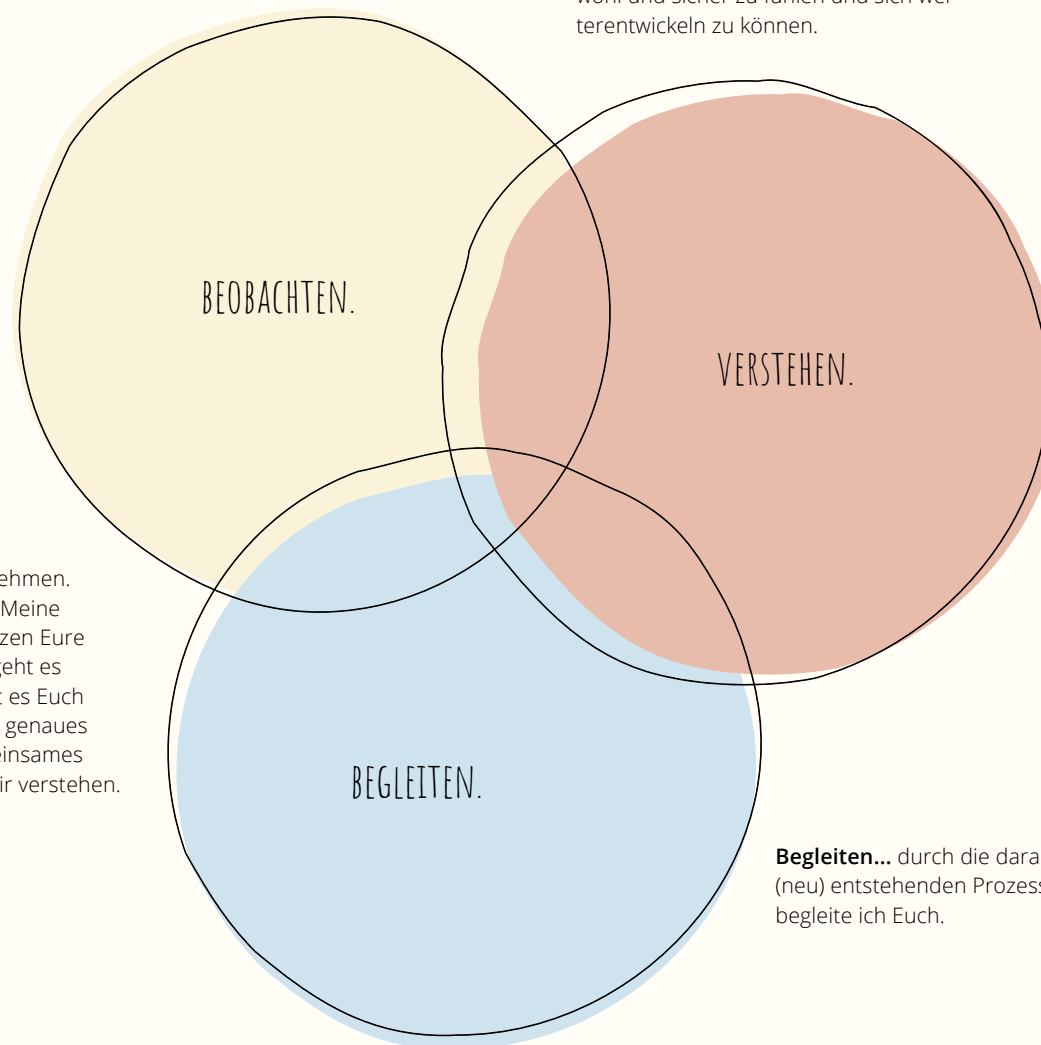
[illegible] terentwickeln zu können.

BEOBACHTEN.

VERSTEHEN.

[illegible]ehmen. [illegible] Meine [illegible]zen Eure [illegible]geht es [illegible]t es Euch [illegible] genaues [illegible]einsames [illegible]ir verstehen.

BEGLEITEN.

**Begleiten...** durch die dara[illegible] (neu) entstehenden Prozess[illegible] begleite ich Euch.